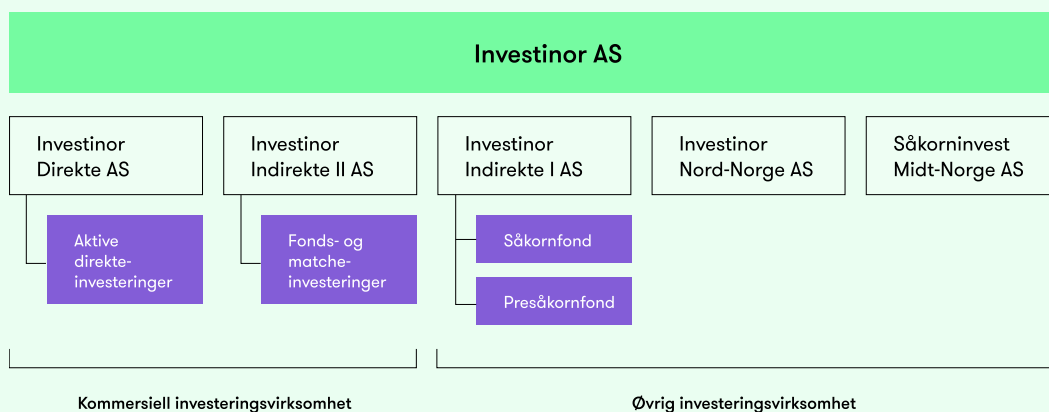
Investinor AS

Investinor Direkte AS

Aktive direkteinvesteringer

Investinor Indirekte II AS

Fonds- og matcheinvesteringer

Investinor Indirekte I AS

Såkornfond

Preåkornfond

Investinor Nord-Norge AS

Såkorninvest Midt-Norge AS

Kommersiell investeringsvirksomhet

Øvrig investeringsvirksomhet